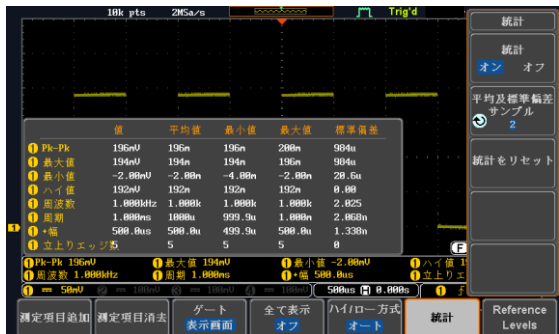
10k pts 2MSa/s Trig'd

統計

統計
オン オフ

平均及標準偏差
サンプル
2

統計をリセット

| | 値 | 平均値 | 最小値 | 最大値 | 標準偏差 |
|---|---|---|---|---|---|
| Pk-Pk | 196mV | 196m | 196m | 200m | 984u |
| 最大値 | 194mV | 194m | 194m | 196m | 984u |
| 最小値 | -2.00mV | -2.00m | -4.00m | -2.00m | 20.6u |
| ハイ値 | 192mV | 192m | 192m | 192m | 0.00 |
| 周波数 | 1.000kHz | 1.000k | 1.000k | 1.000k | 2.025 |
| 周期 | 1.000ms | 1000u | 999.9u | 1.001m | 2.060n |
| +幅 | 500.0us | 500.0u | 499.9u | 500.0u | 1.338n |
| 立上りエッジ数 | 5 | 5 | 5 | 5 | 0 |

F

1 Pk-Pk 196mV 1 最大値 194mV 1 最小値 -2.00mV 1 ハイ値
1 周波数 1.000kHz 1 周期 1.000ms 1 +幅 500.0us 1 立上りエ

1 50mV 2 100mV 3 100mV 4 100mV 500us 0.000s 1 f

測定項目追加 測定項目消去 ゲート 表示画面 全て表示 オフ ハイ/ロー方式 オート 統計 Reference Levels